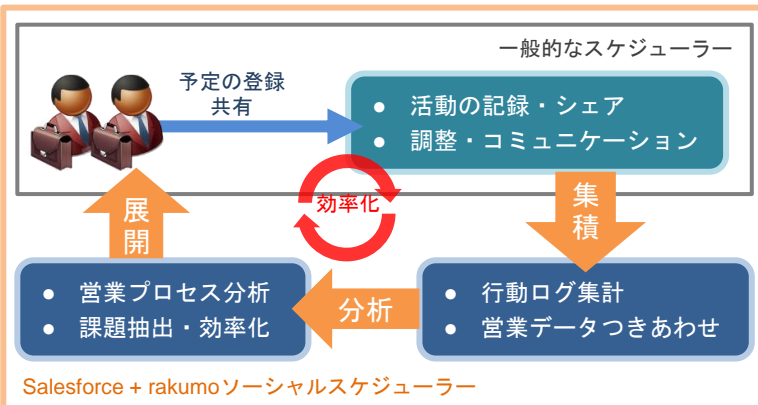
一般的なスケジューラー

予定の登録
共有

● 活動の記録・シェア
● 調整・コミュニケーション

集
積

効率化

展
開

● 営業プロセス分析
● 課題抽出・効率化

分析

● 行動ログ集計
● 営業データつきあわせ

Salesforce + rakumoソーシャルスケジューラー